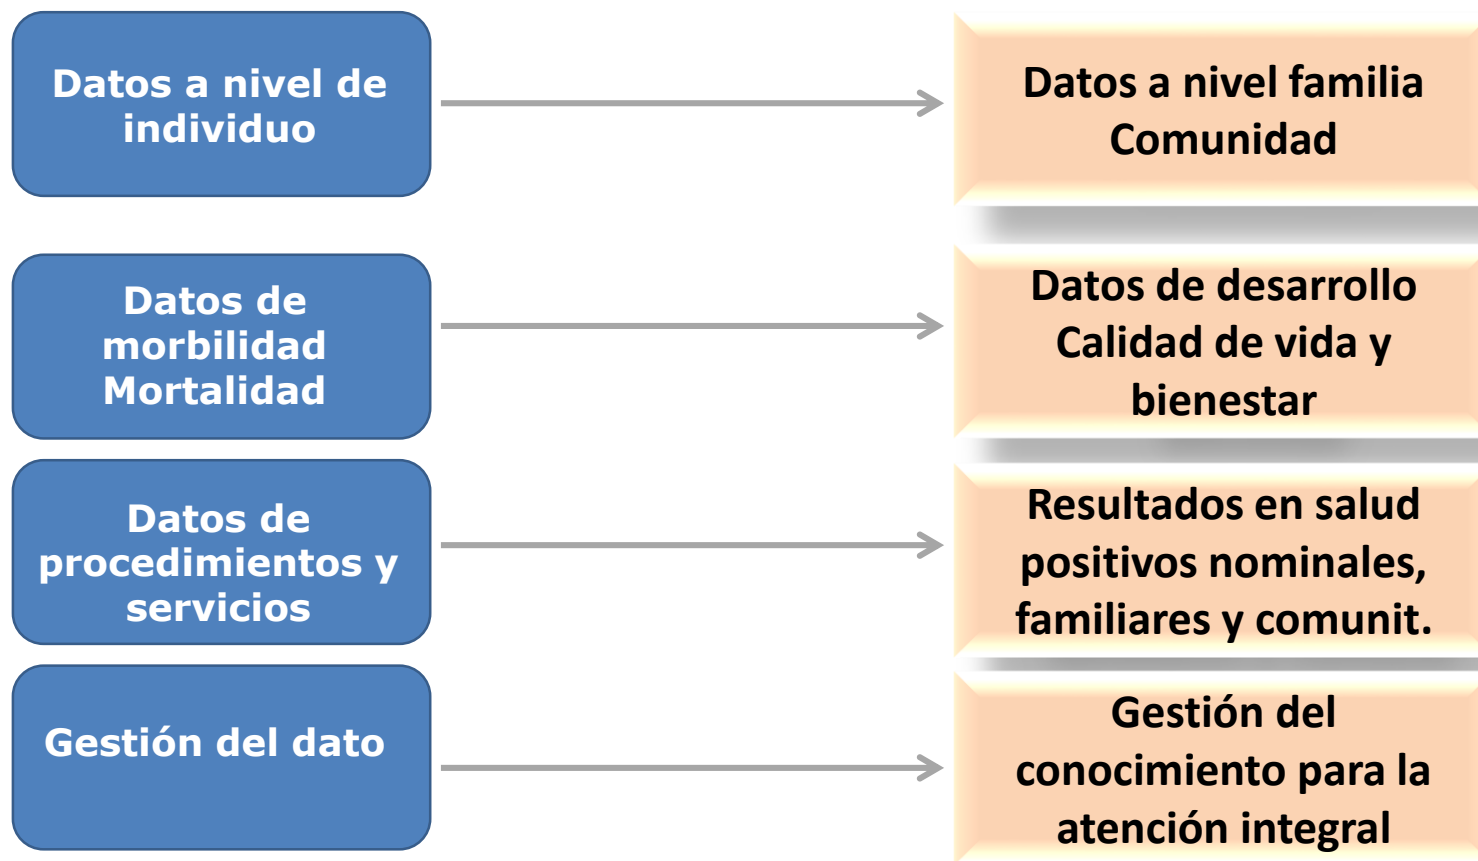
Datos a nivel de individuo

Datos a nivel familia Comunidad

Datos de morbilidad Mortalidad

Datos de desarrollo Calidad de vida y bienestar

Datos de procedimientos y servicios

Resultados en salud positivos nominales, familiares y comunit.

Gestión del dato

Gestión del conocimiento para la atención integral